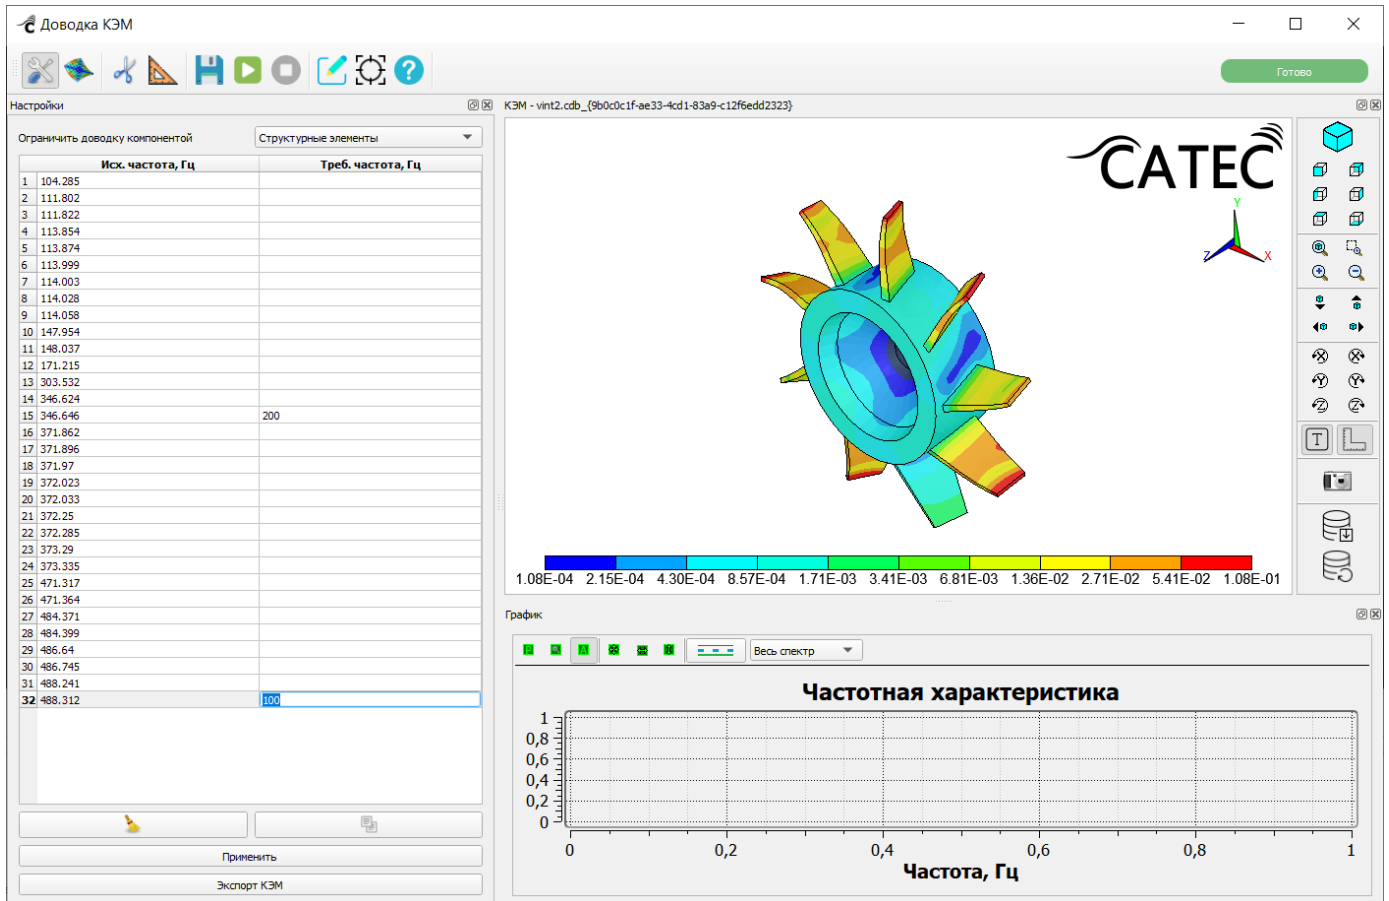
Доводка КЭМ

Готово

Настройки

Ограничить доводку компонентой | Структурные элементы

| | Исх. частота, Гц | Треб. частота, Гц |
|---|---|---|
| 1 | 104.285 | |
| 2 | 111.802 | |
| 3 | 111.822 | |
| 4 | 113.854 | |
| 5 | 113.874 | |
| 6 | 113.999 | |
| 7 | 114.003 | |
| 8 | 114.028 | |
| 9 | 114.058 | |
| 10 | 147.954 | |
| 11 | 148.037 | |
| 12 | 171.215 | |
| 13 | 303.532 | |
| 14 | 346.624 | |
| 15 | 346.646 | 200 |
| 16 | 371.862 | |
| 17 | 371.896 | |
| 18 | 371.97 | |
| 19 | 372.023 | |
| 20 | 372.033 | |
| 21 | 372.25 | |
| 22 | 372.285 | |
| 23 | 373.29 | |
| 24 | 373.335 | |
| 25 | 471.317 | |
| 26 | 471.364 | |
| 27 | 484.371 | |
| 28 | 484.399 | |
| 29 | 486.64 | |
| 30 | 486.745 | |
| 31 | 488.241 | |
| 32 | 488.312 | 100 |

Применить

Экспорт КЭМ

КЭМ - vint2.cdb_{9b0c0c1f-ae33-4cd1-83a9-c12f6edd2323}

CATEC

Y
Z
X

1.08E-04 2.15E-04 4.30E-04 8.57E-04 1.71E-03 3.41E-03 6.81E-03 1.36E-02 2.71E-02 5.41E-02 1.08E-01

T

График

Весь спектр

Частотная характеристика

1
0,8
0,6
0,4
0,2
0

0 0,2 0,4 0,6 0,8 1

Частота, Гц